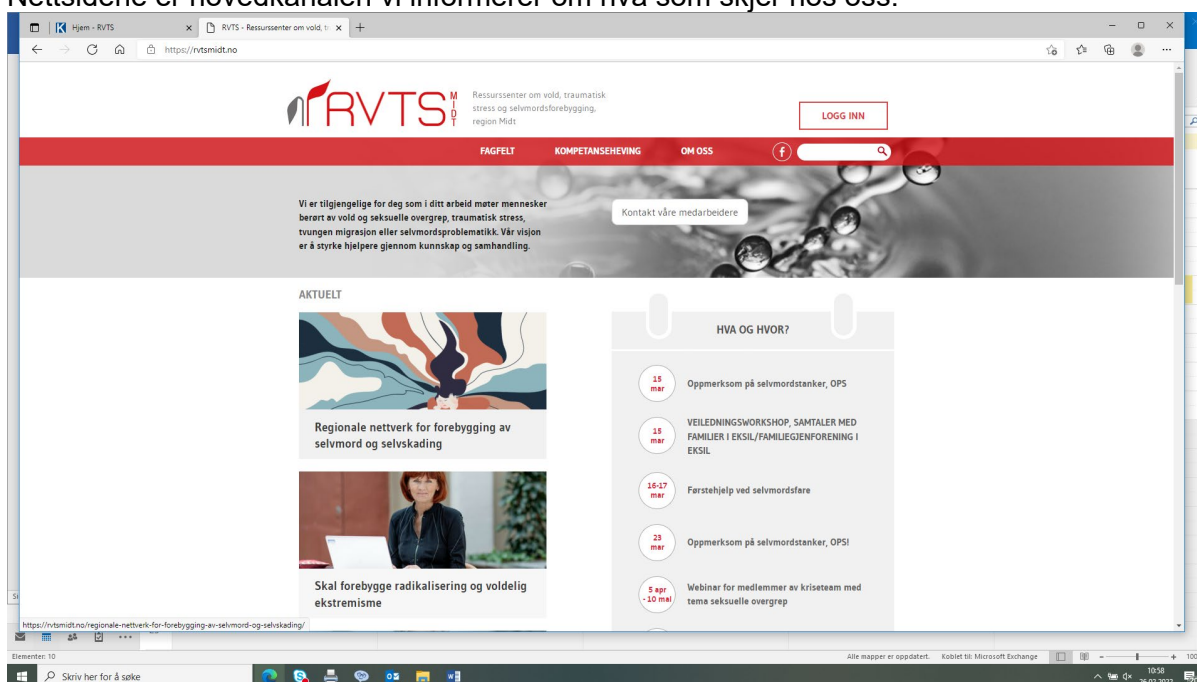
Nettsidene er hovedkanalen vi informerer om hva som skjer hos oss.

Hjem - RVTS
RVTS - Ressurssenter om vold, tr
https://rvtsmidt.no

RVTS MIDT
Ressurssenter om vold, traumatisk stress og selvmordsforebygging, region Midt

LOGG INN

FAGFELT KOMPETANSEHEVING OM OSS

Vi er tilgjengelige for deg som i ditt arbeid møter mennesker berørt av vold og seksuelle overgrep, traumatisk stress, tvungen migrasjon eller selvmordsproblematikk. Vår visjon er å styrke hjelpere gjennom kunnskap og samhandling.

Kontakt våre medarbeidere

AKTUELT

Regionale nettverk for forebygging av selvmord og selvskading

Skal forebygge radikalisering og voldelig ekstremisme

HVA OG HVOR?

15 mar Oppmerksom på selvmordstanker, OPS

15 mar VEILEDNINGSWORKSHOP, SAMTALER MED FAMILIER I EKSIL/FAMILIEGJENFORENING I EKSIL

16-17 mar Førstehjelp ved selvmordsfare

23 mar Oppmerksom på selvmordstanker, OPS!

5 apr - 10 mai Webinar for medlemmer av kriseteam med tema seksuelle overgrep

https://rvtsmidt.no/regionale-nettverk-for-forebygging-av-selvmord-og-selvskading/

Elementer: 10
Alle mapper er oppdatert. Koblet til: Microsoft Exchange

Skriv her for å søke
10:58